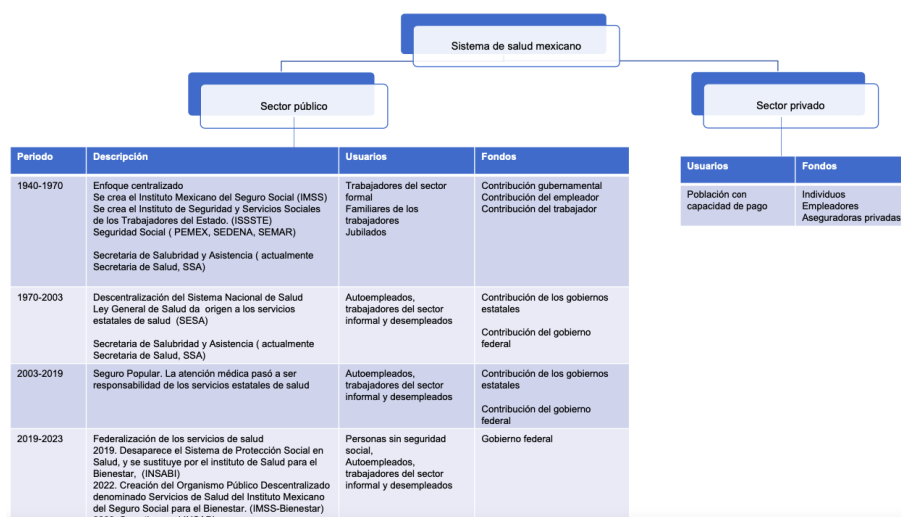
Sistema de salud mexicano

Sector público

Sector privado

| Periodo | Descripción | Usuarios | Fondos |
|---|---|---|---|
| 1940-1970 | Enfoque centralizado<br>Se crea el Instituto Mexicano del Seguro Social (IMSS)<br>Se crea el Instituto de Seguridad y Servicios Sociales de los Trabajadores del Estado. (ISSSTE)<br>Seguridad Social ( PEMEX, SEDENA, SEMAR)<br><br>Secretaria de Salubridad y Asistencia ( actualmente Secretaria de Salud, SSA) | Trabajadores del sector formal<br>Familiares de los trabajadores<br>Jubilados | Contribución gubernamental<br>Contribución del empleador<br>Contribución del trabajador |
| 1970-2003 | Descentralización del Sistema Nacional de Salud<br>Ley General de Salud da origen a los servicios estatales de salud (SESA)<br><br>Secretaria de Salubridad y Asistencia ( actualmente Secretaria de Salud, SSA) | Autoempleados, trabajadores del sector informal y desempleados | Contribución de los gobiernos estatales<br><br>Contribución del gobierno federal |
| 2003-2019 | Seguro Popular. La atención médica pasó a ser responsabilidad de los servicios estatales de salud | Autoempleados, trabajadores del sector informal y desempleados | Contribución de los gobiernos estatales<br><br>Contribución del gobierno federal |
| 2019-2023 | Federalización de los servicios de salud<br>2019. Desaparece el Sistema de Protección Social en Salud, y se sustituye por el instituto de Salud para el Bienestar, (INSABI)<br>2022. Creación del Organismo Público Descentralizado denominado Servicios de Salud del Instituto Mexicano del Seguro Social para el Bienestar. (IMSS-Bienestar)<br>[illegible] | Personas sin seguridad social,<br>Autoempleados, trabajadores del sector informal y desempleados | Gobierno federal |

| Usuarios | Fondos |
|---|---|
| Población con capacidad de pago | Individuos<br>Empleadores<br>Aseguradoras privadas |